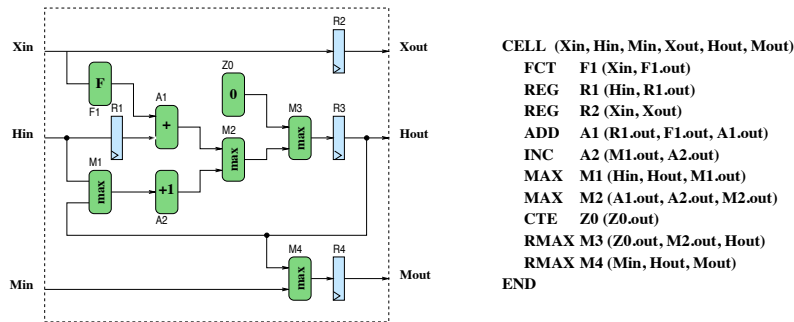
Xin
Hin
Min
Xout
Hout
Mout
R2
F
F1
R1
A1
+
Z0
0
M2
max
M3
max
R3
M1
max
+1
A2
M4
max
R4

CELL (Xin, Hin, Min, Xout, Hout, Mout)
FCT F1 (Xin, F1.out)
REG R1 (Hin, R1.out)
REG R2 (Xin, Xout)
ADD A1 (R1.out, F1.out, A1.out)
INC A2 (M1.out, A2.out)
MAX M1 (Hin, Hout, M1.out)
MAX M2 (A1.out, A2.out, M2.out)
CTE Z0 (Z0.out)
RMAX M3 (Z0.out, M2.out, Hout)
RMAX M4 (Min, Hout, Mout)
END